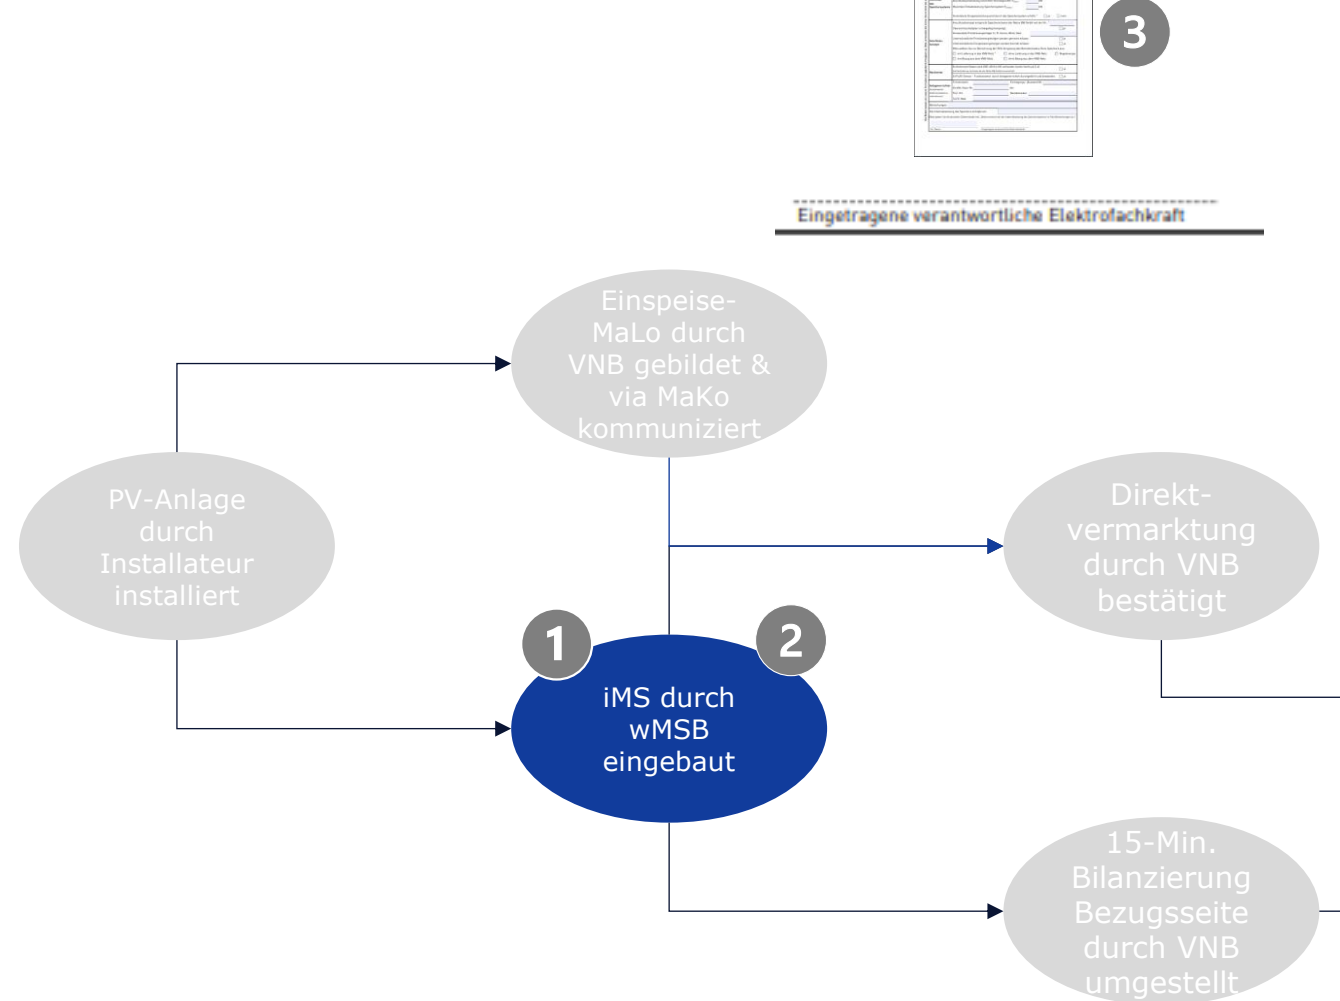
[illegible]

3

Eingetragene verantwortliche Elektrofachkraft

Einspeise-MaLo durch VNB gebildet & via MaKo kommuniziert

PV-Anlage durch Installateur installiert

Direktvermarktung durch VNB bestätigt

1

2

iMS durch wMSB eingebaut

15-Min. Bilanzierung Bezugsseite durch VNB umgestellt